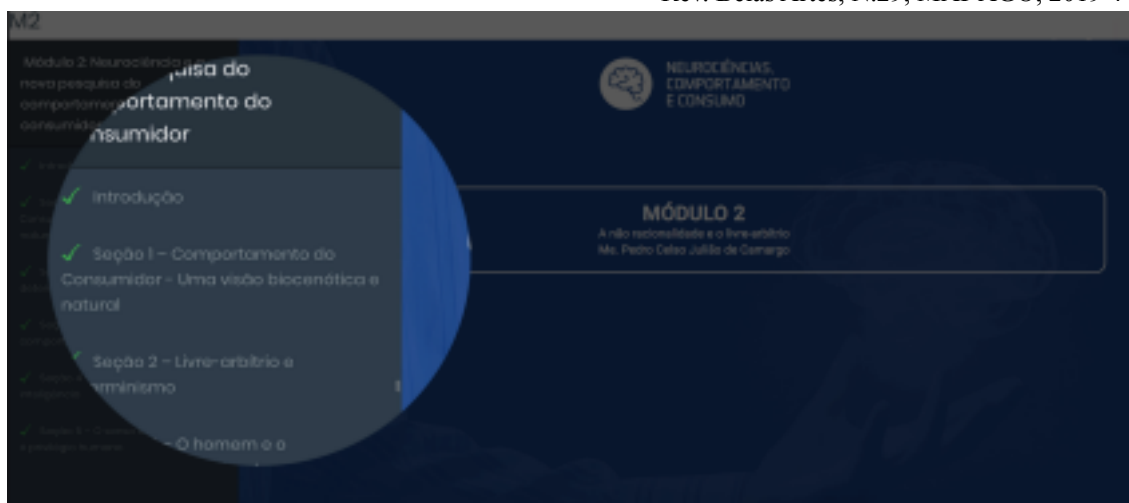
Rev. Belas Artes, N.29, MAI-AGO, 2019 7

M2

Módulo 2: Neurociência nova pesquisa do comportamento do consumidor

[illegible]uisa do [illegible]ortamento do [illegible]nsumidor

Introdução

Seção 1 – Comportamento do Consumidor - Uma visão biocenótica e natural

Seção 2 – Livre-arbítrio e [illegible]rminismo

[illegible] O homem e o

NEUROCIÊNCIAS, COMPORTAMENTO E CONSUMO

MÓDULO 2
A não racionalidade e o livre-arbítrio
Me. Pedro Celso Julião de Camargo